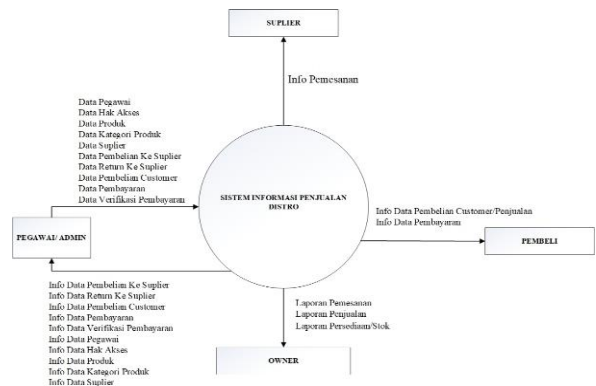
SUPLIER

Info Pemesanan

Data Pegawai
Data Hak Akses
Data Produk
Data Kategori Produk
Data Suplier
Data Pembelian Ke Suplier
Data Return Ke Suplier
Data Pembelian Customer
Data Pembayaran
Data Verifikasi Pembayaran

SISTEM INFORMASI PENJUALAN DISTRO

PEGAWAI/ ADMIN

Info Data Pembelian Customer/Penjualan
Info Data Pembayaran

PEMBELI

Info Data Pembelian Ke Suplier
Info Data Return Ke Suplier
Info Data Pembelian Customer
Info Data Pembayaran
Info Data Verifikasi Pembayaran
Info Data Pegawai
Info Data Hak Akses
Info Data Produk
Info Data Kategori Produk
Info Data Suplier

Laporan Pemesanan
Laporan Penjualan
Laporan Persediaan/Stok

OWNER